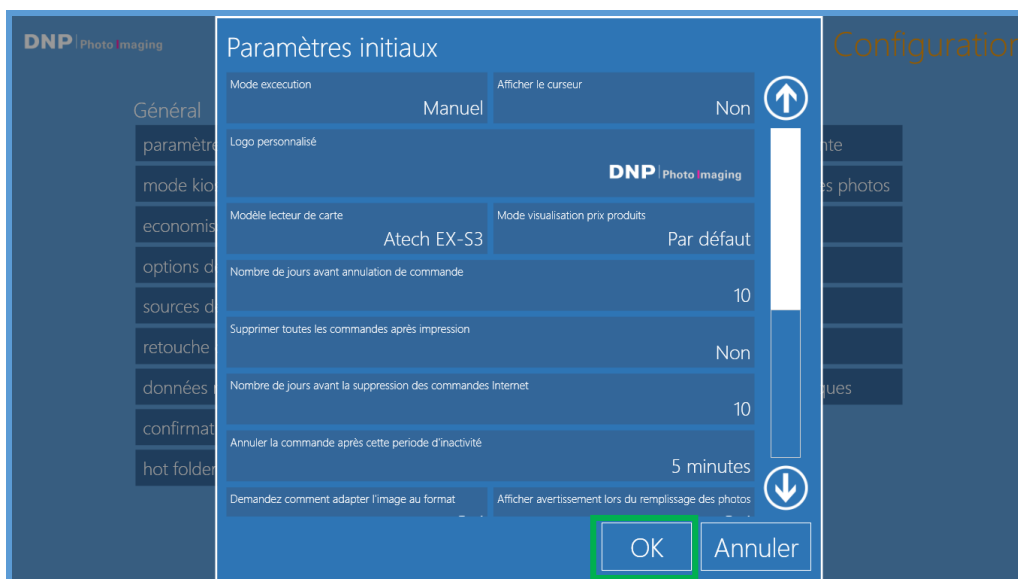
DNP Photo imaging

Configuration

Général

paramètr

mode kio

economis

options d

sources d

retouche

données

confirmat

hot folder

nte

es photos

ques

Paramètres initiaux

Mode excecution
Manuel

Afficher le curseur
Non

Logo personnalisé
DNP Photo imaging

Modèle lecteur de carte
Atech EX-S3

Mode visualisation prix produits
Par défaut

Nombre de jours avant annulation de commande
10

Supprimer toutes les commandes après impression
Non

Nombre de jours avant la suppression des commandes Internet
10

Annuler la commande après cette periode d'inactivité
5 minutes

Demandez comment adapter l'image au format
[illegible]

Afficher avertissement lors du remplissage des photos
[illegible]

OK

Annuler